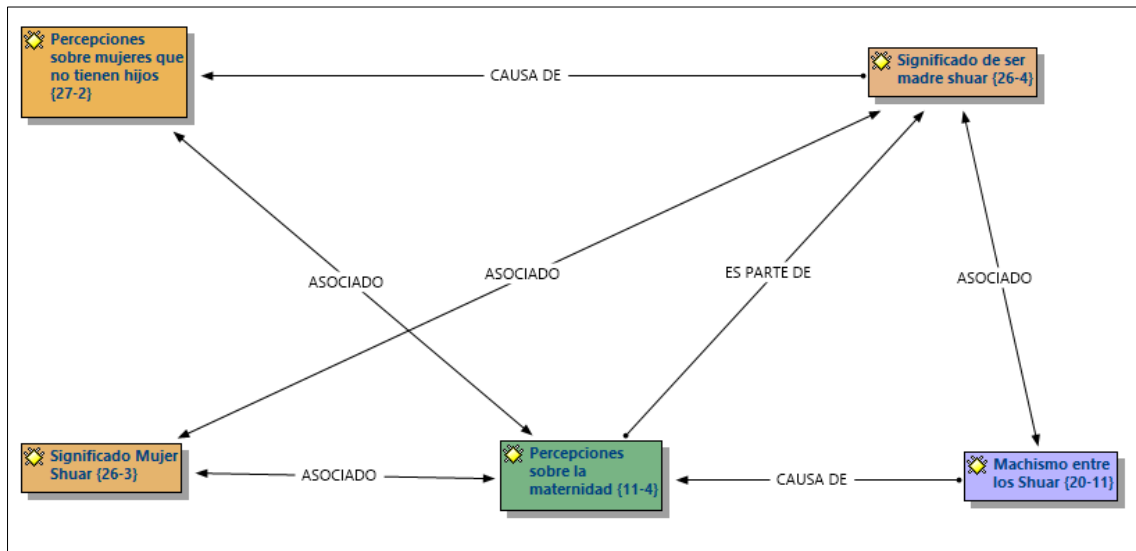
Percepciones sobre mujeres que no tienen hijos {27-2}

CAUSA DE

Significado de ser madre shuar {26-4}

ASOCIADO

ASOCIADO

ES PARTE DE

ASOCIADO

Significado Mujer Shuar {26-3}

ASOCIADO

Percepciones sobre la maternidad {11-4}

CAUSA DE

Machismo entre los Shuar {20-11}